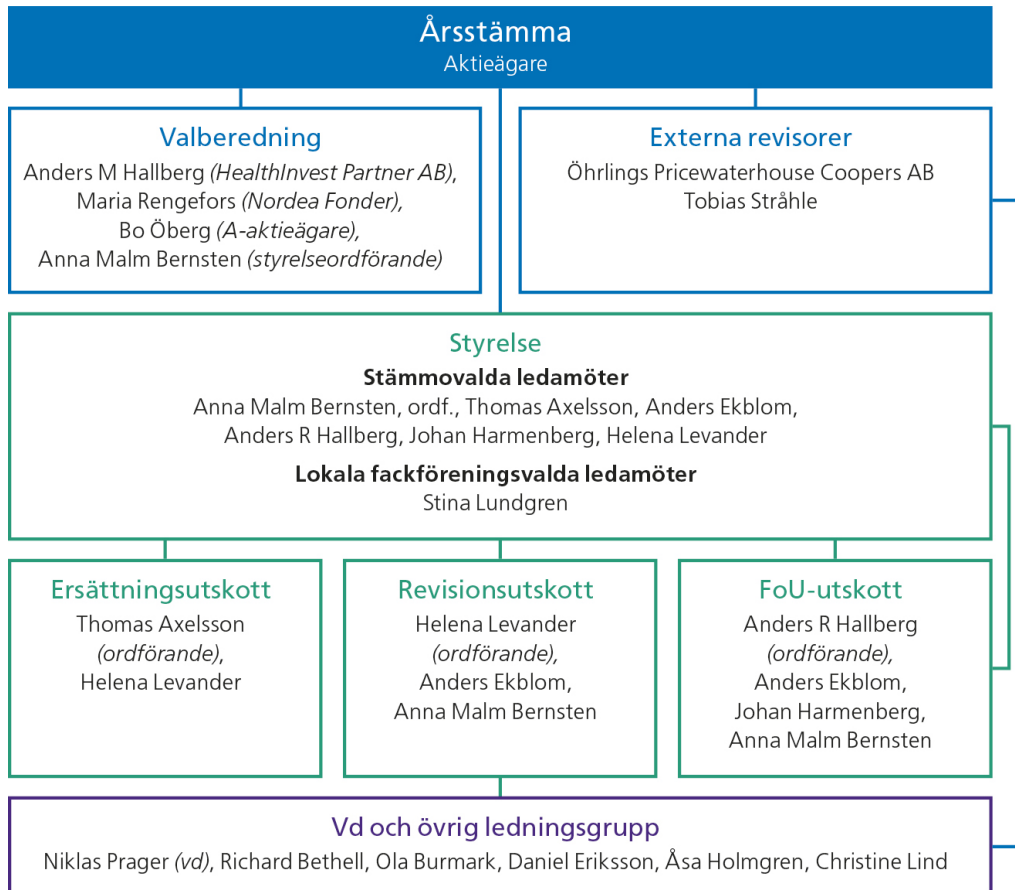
Årsstämma
Aktieägare

Valberedning
Anders M Hallberg (HealthInvest Partner AB), Maria Rengefors (Nordea Fonder), Bo Öberg (A-aktieägare), Anna Malm Bernsten (styrelseordförande)

Externa revisorer
Öhrlings Pricewaterhouse Coopers AB
Tobias Stråhle

Styrelse
Stämmovalda ledamöter
Anna Malm Bernsten, ordf., Thomas Axelsson, Anders Ekblom, Anders R Hallberg, Johan Harmenberg, Helena Levander
Lokala fackföreningsvalda ledamöter
Stina Lundgren

Ersättningsutskott
Thomas Axelsson (ordförande), Helena Levander

Revisionsutskott
Helena Levander (ordförande), Anders Ekblom, Anna Malm Bernsten

FoU-utskott
Anders R Hallberg (ordförande), Anders Ekblom, Johan Harmenberg, Anna Malm Bernsten

Vd och övrig ledningsgrupp
Niklas Prager (vd), Richard Bethell, Ola Burmark, Daniel Eriksson, Åsa Holmgren, Christine Lind